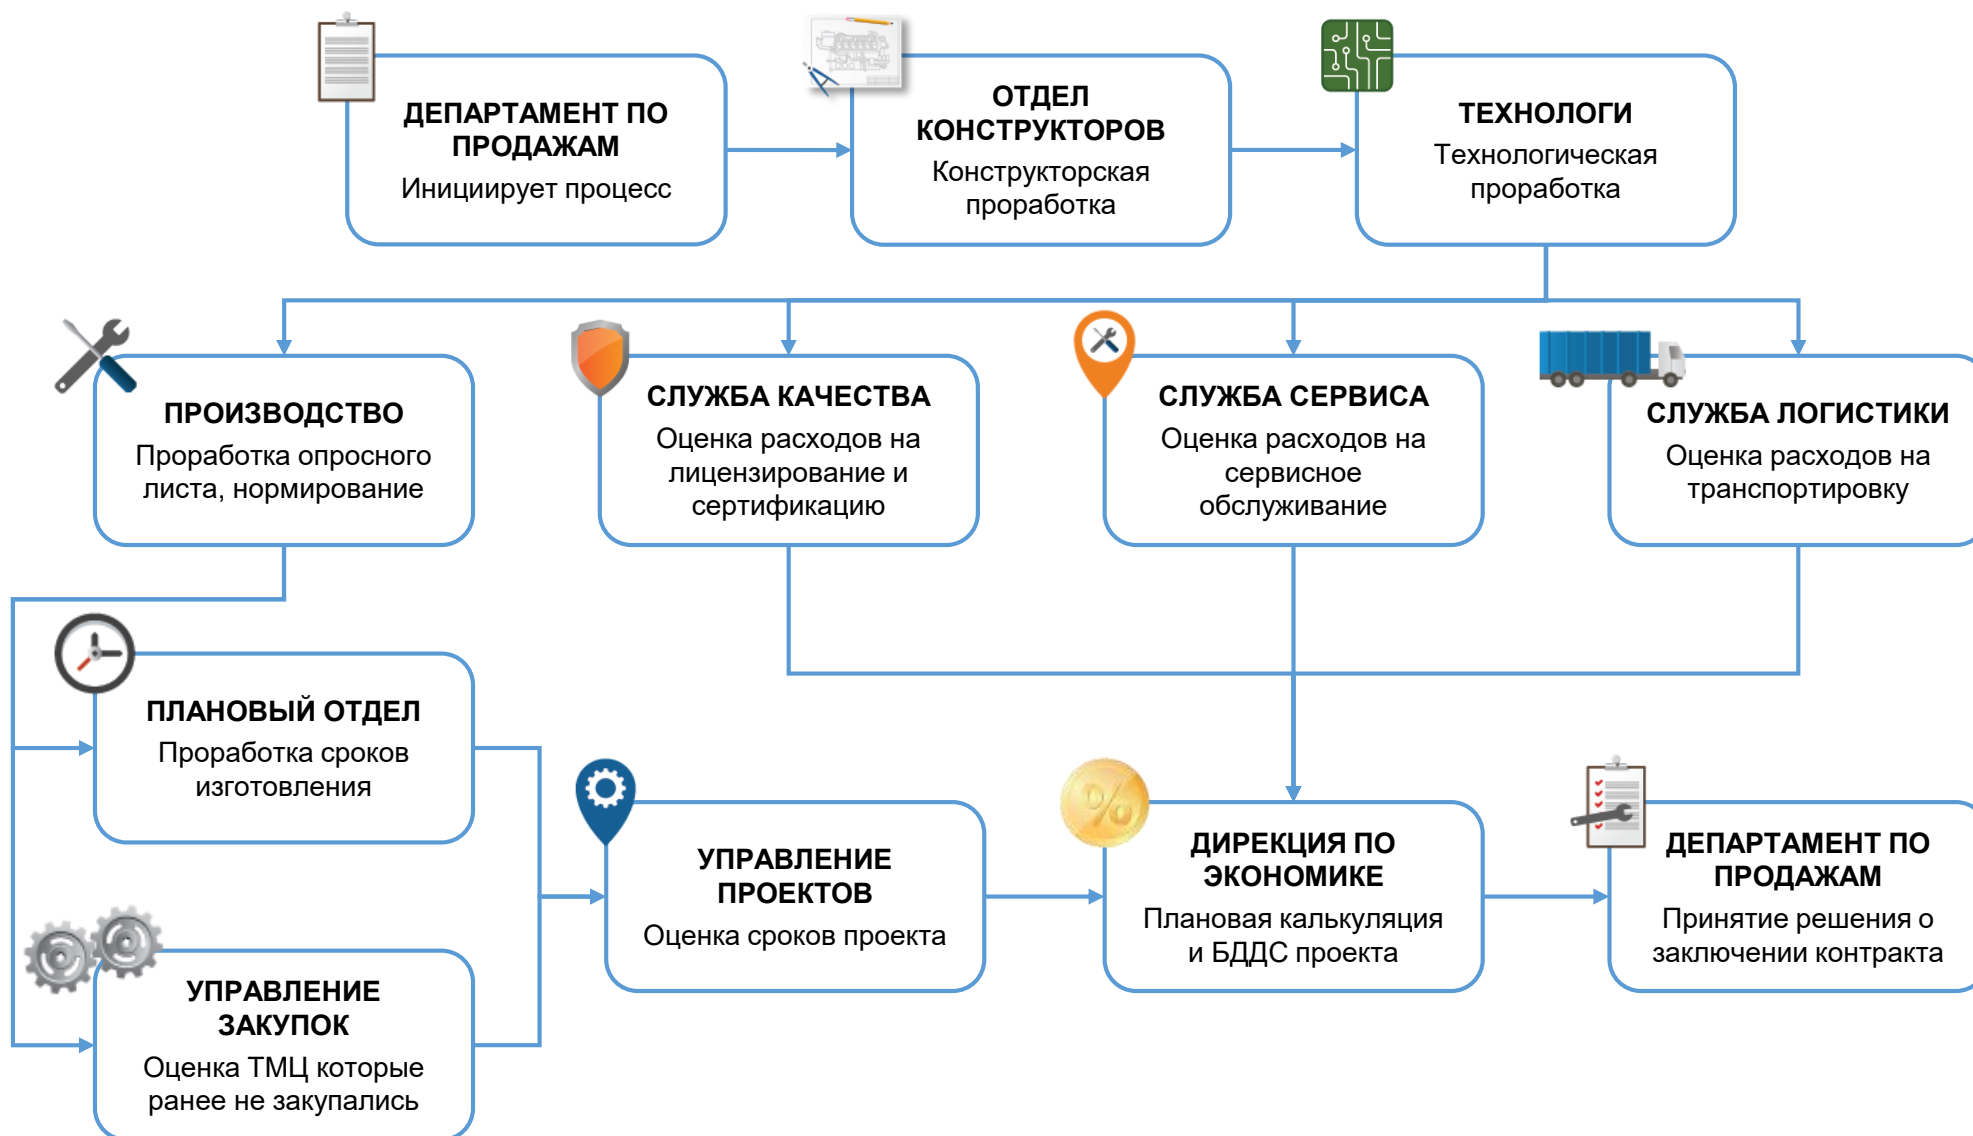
ДЕПАРТАМЕНТ ПО ПРОДАЖАМ
Инициирует процесс

ОТДЕЛ КОНСТРУКТОРОВ
Конструкторская проработка

ТЕХНОЛОГИ
Технологическая проработка

ПРОИЗВОДСТВО
Проработка опросного листа, нормирование

СЛУЖБА КАЧЕСТВА
Оценка расходов на лицензирование и сертификацию

СЛУЖБА СЕРВИСА
Оценка расходов на сервисное обслуживание

СЛУЖБА ЛОГИСТИКИ
Оценка расходов на транспортировку

ПЛАНОВЫЙ ОТДЕЛ
Проработка сроков изготовления

УПРАВЛЕНИЕ ЗАКУПОК
Оценка ТМЦ которые ранее не закупались

УПРАВЛЕНИЕ ПРОЕКТОВ
Оценка сроков проекта

ДИРЕКЦИЯ ПО ЭКОНОМИКЕ
Плановая калькуляция и БДДС проекта

ДЕПАРТАМЕНТ ПО ПРОДАЖАМ
Принятие решения о заключении контракта